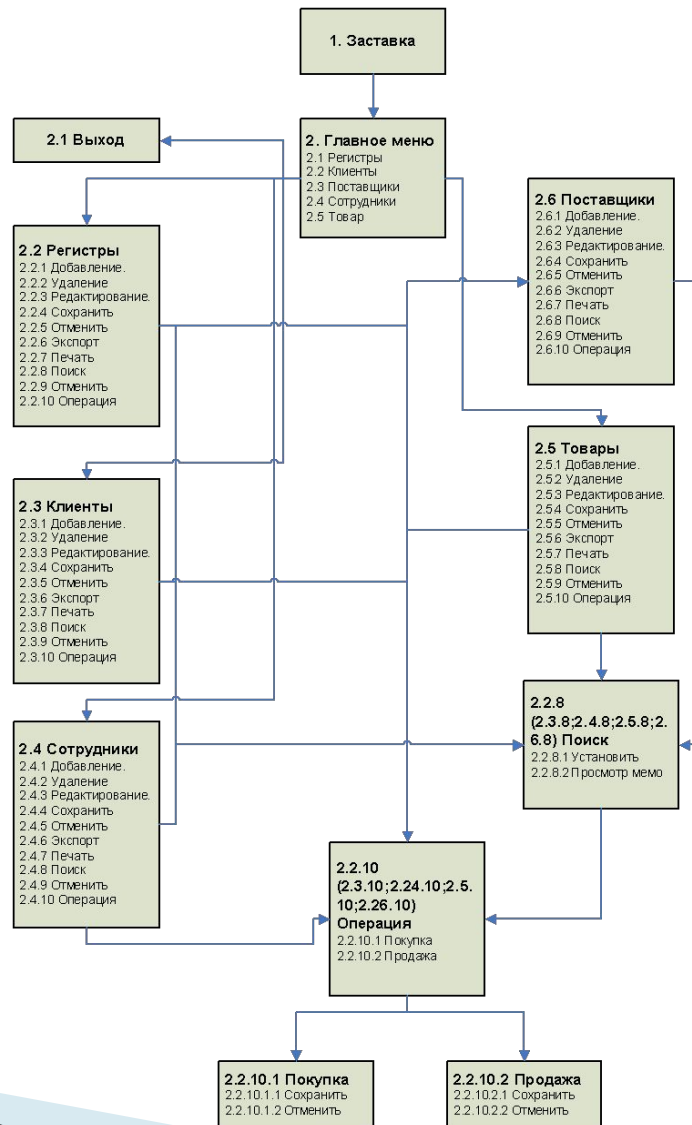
1. Заставка

2.1 Выход

2. Главное меню
2.1 Регистры
2.2 Клиенты
2.3 Поставщики
2.4 Сотрудники
2.5 Товар

2.6 Поставщики
2.6.1 Добавление.
2.6.2 Удаление
2.6.3 Редактирование.
2.64 Сохранить
2.6.5 Отменить
2.6.6 Экспорт
2.6.7 Печать
2.6.8 Поиск
2.6.9 Отменить
2.6.10 Операция

2.2 Регистры
2.2.1 Добавление.
2.2.2 Удаление
2.2.3 Редактирование.
2.2.4 Сохранить
2.2.5 Отменить
2.2.6 Экспорт
2.2.7 Печать
2.2.8 Поиск
2.2.9 Отменить
2.2.10 Операция

2.5 Товары
2.5.1 Добавление.
2.52 Удаление
2.53 Редактирование.
2.54 Сохранить
2.55 Отменить
2.56 Экспорт
2.5.7 Печать
2.58 Поиск
2.59 Отменить
2.5.10 Операция

2.3 Клиенты
2.3.1 Добавление.
2.3.2 Удаление
2.3.3 Редактирование.
2.3.4 Сохранить
2.3.5 Отменить
2.3.6 Экспорт
2.3.7 Печать
2.3.8 Поиск
2.3.9 Отменить
2.3.10 Операция

2.2.8 (2.3.8;2.4.8;2.5.8;2.6.8) Поиск
2.2.8.1 Установить
2.2.8.2 Просмотр мемо

2.4 Сотрудники
2.4.1 Добавление.
2.4.2 Удаление
2.4.3 Редактирование.
2.4.4 Сохранить
2.4.5 Отменить
2.4.6 Экспорт
2.4.7 Печать
2.4.8 Поиск
2.4.9 Отменить
2.4.10 Операция

2.2.10 (2.3.10;2.24.10;2.5.10;2.26.10) Операция
2.2.10.1 Покупка
2.2.10.2 Продажа

2.2.10.1 Покупка
2.2.10.1.1 Сохранить
2.2.10.1.2 Отменить

2.2.10.2 Продажа
2.2.10.2.1 Сохранить
2.2.10.2.2 Отменить